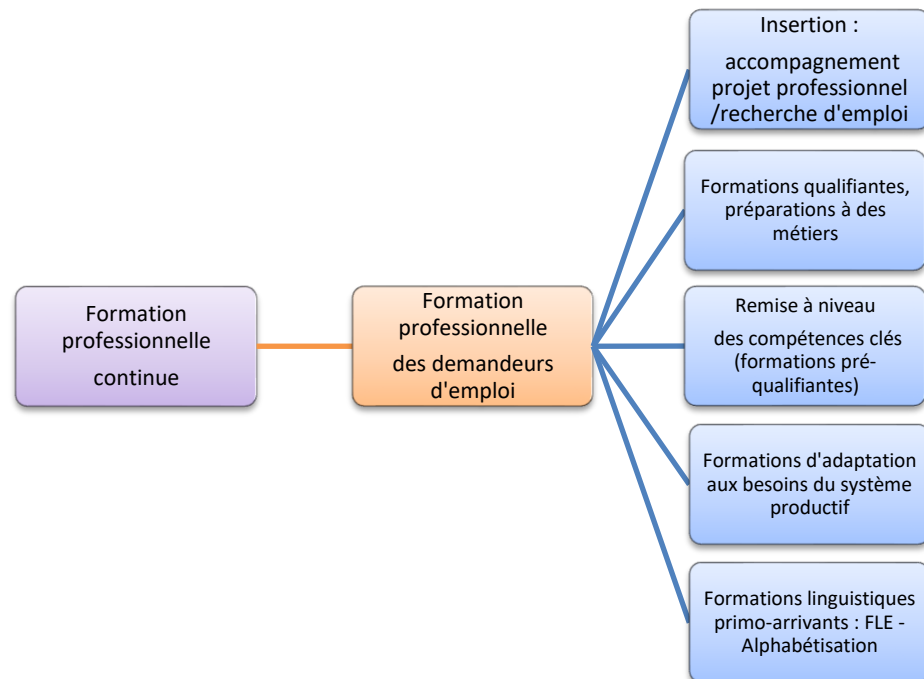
Formation professionnelle continue

Formation professionnelle des demandeurs d'emploi

Insertion :

accompagnement projet professionnel /recherche d'emploi

Formations qualifiantes, préparations à des métiers

Remise à niveau

des compétences clés (formations pré-qualifiantes)

Formations d'adaptation aux besoins du système productif

Formations linguistiques primo-arrivants : FLE - Alphabétisation